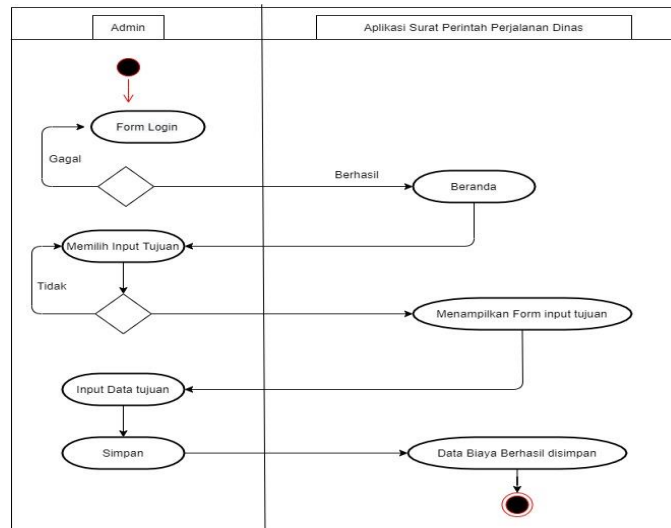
Admin

Aplikasi Surat Perintah Perjalanan Dinas

Form Login

Gagal

Berhasil

Beranda

Memilih Input Tujuan

Tidak

Menampilkan Form input tujuan

Input Data tujuan

Simpan

Data Biaya Berhasil disimpan